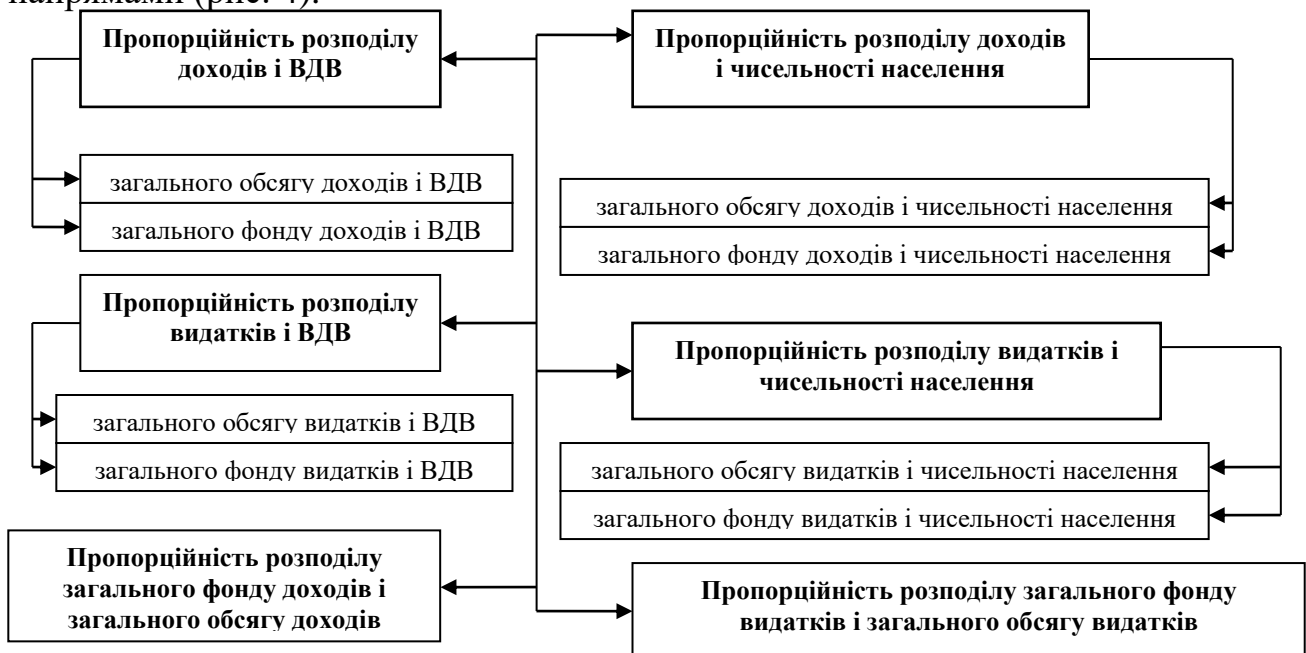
напрямами (рис. 4).

Пропорційність розподілу доходів і ВДВ

загального обсягу доходів і ВДВ

загального фонду доходів і ВДВ

Пропорційність розподілу доходів і чисельності населення

загального обсягу доходів і чисельності населення

загального фонду доходів і чисельності населення

Пропорційність розподілу видатків і ВДВ

загального обсягу видатків і ВДВ

загального фонду видатків і ВДВ

Пропорційність розподілу видатків і чисельності населення

загального обсягу видатків і чисельності населення

загального фонду видатків і чисельності населення

Пропорційність розподілу загального фонду доходів і загального обсягу доходів

Пропорційність розподілу загального фонду видатків і загального обсягу видатків